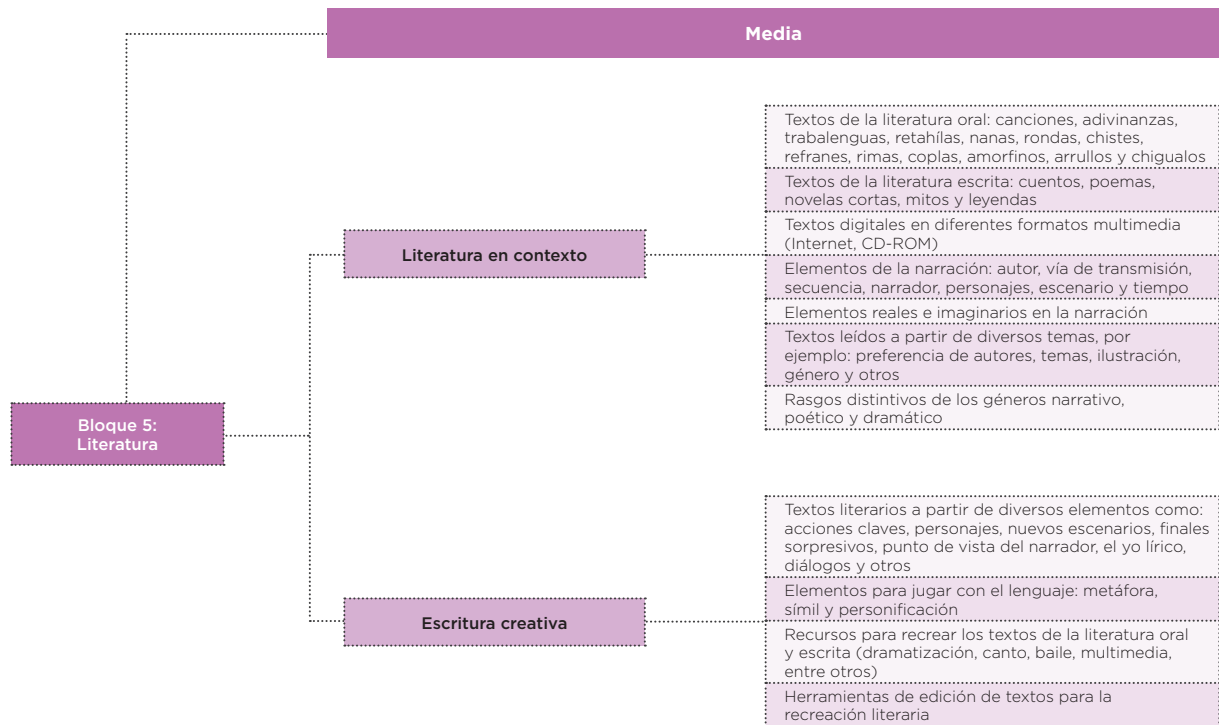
Media

Bloque 5: Literatura

Literatura en contexto

Textos de la literatura oral: canciones, adivinanzas, trabalenguas, retahílas, nanas, rondas, chistes, refranes, rimas, coplas, amorfinos, arrullos y chigualos

Textos de la literatura escrita: cuentos, poemas, novelas cortas, mitos y leyendas

Textos digitales en diferentes formatos multimedia (Internet, CD-ROM)

Elementos de la narración: autor, vía de transmisión, secuencia, narrador, personajes, escenario y tiempo

Elementos reales e imaginarios en la narración

Textos leídos a partir de diversos temas, por ejemplo: preferencia de autores, temas, ilustración, género y otros

Rasgos distintivos de los géneros narrativo, poético y dramático

Escritura creativa

Textos literarios a partir de diversos elementos como: acciones claves, personajes, nuevos escenarios, finales sorpresivos, punto de vista del narrador, el yo lírico, diálogos y otros

Elementos para jugar con el lenguaje: metáfora, símil y personificación

Recursos para recrear los textos de la literatura oral y escrita (dramatización, canto, baile, multimedia, entre otros)

Herramientas de edición de textos para la recreación literaria